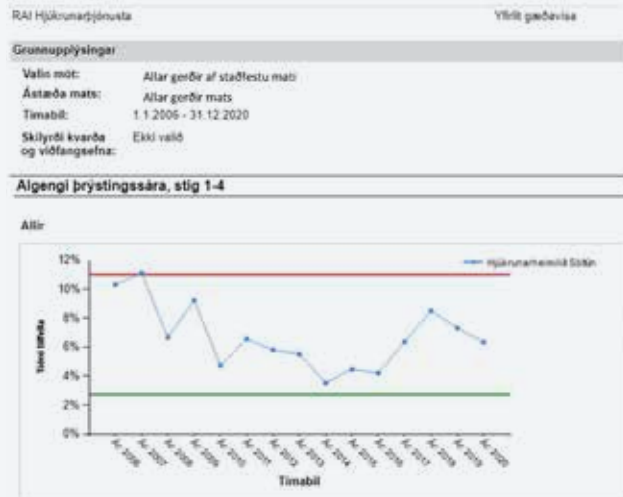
RAI Hjúkrunarþjónusta

Yfirlit gæðavísa

Grunnupplýsingar

Valin mót: Allar gerðir af staðfestu mati

Ástæða mats: Allar gerðir mats

Tímabil: 1.1.2006 - 31.12.2020

Skilyrði kvarða og viðfangsefna: Ekki valið

Algengi þrýstingssára, stig 1-4

Allir

12%
10%
8%
6%
4%
2%
0%

Tíðni tilfella

Hjúkrunarheimilið Sóltún

Ár 2006
Ár 2007
Ár 2008
Ár 2009
Ár 2010
Ár 2011
Ár 2012
Ár 2013
Ár 2014
Ár 2015
Ár 2016
Ár 2017
Ár 2018
Ár 2019
Ár 2020

Tímabil